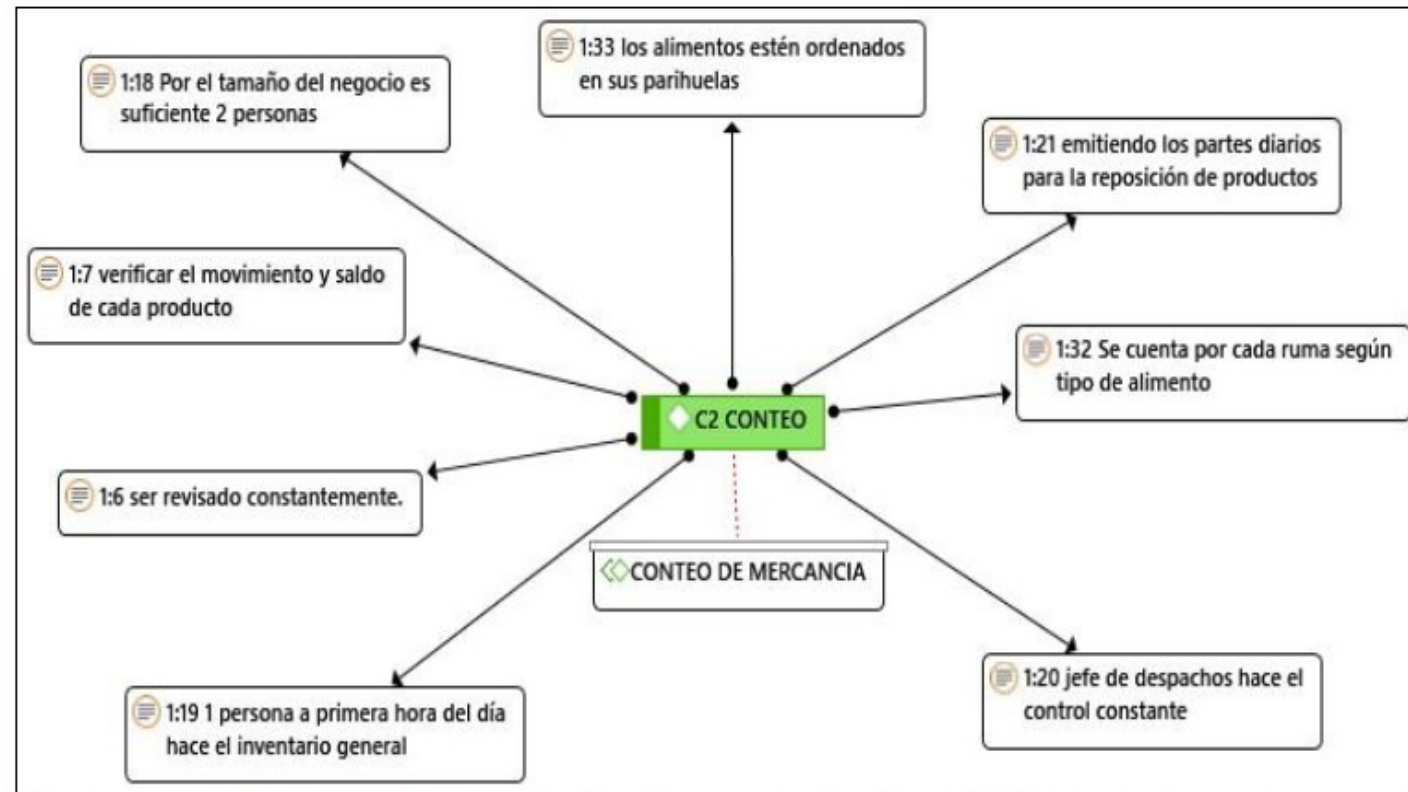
1:33 los alimentos estén ordenados en sus parihuelas

1:18 Por el tamaño del negocio es suficiente 2 personas

1:21 emitiendo los partes diarios para la reposición de productos

1:7 verificar el movimiento y saldo de cada producto

1:32 Se cuenta por cada ruma según tipo de alimento

C2 CONTEO

1:6 ser revisado constantemente.

CONTEO DE MERCANCIA

1:20 jefe de despachos hace el control constante

1:19 1 persona a primera hora del día hace el inventario general